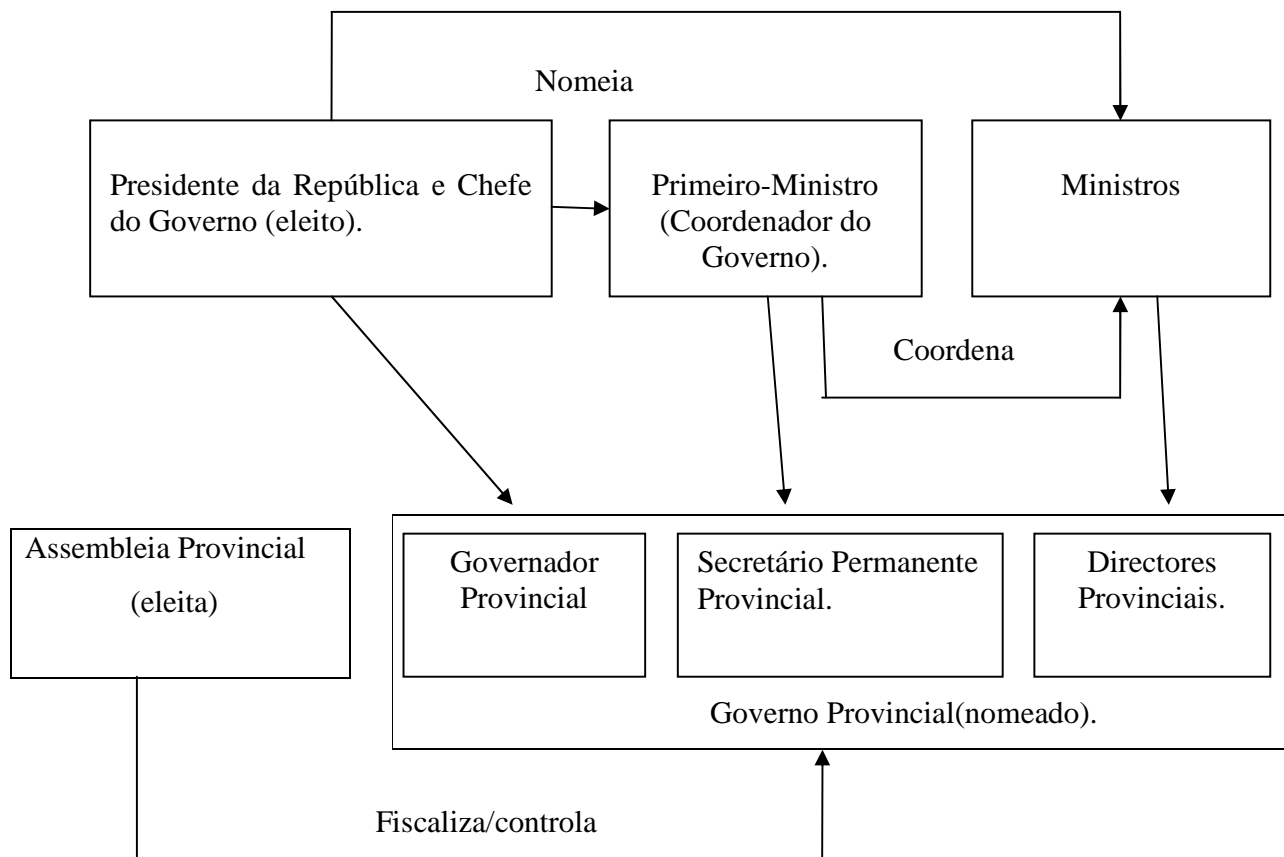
Nomeia

Presidente da República e Chefe do Governo (eleito).

Primeiro-Ministro (Coordenador do Governo).

Ministros

Coordena

Assembleia Provincial (eleita)

Governador Provincial

Secretário Permanente Provincial.

Directores Provinciais.

Governo Provincial(nomeado).

Fiscaliza/controla